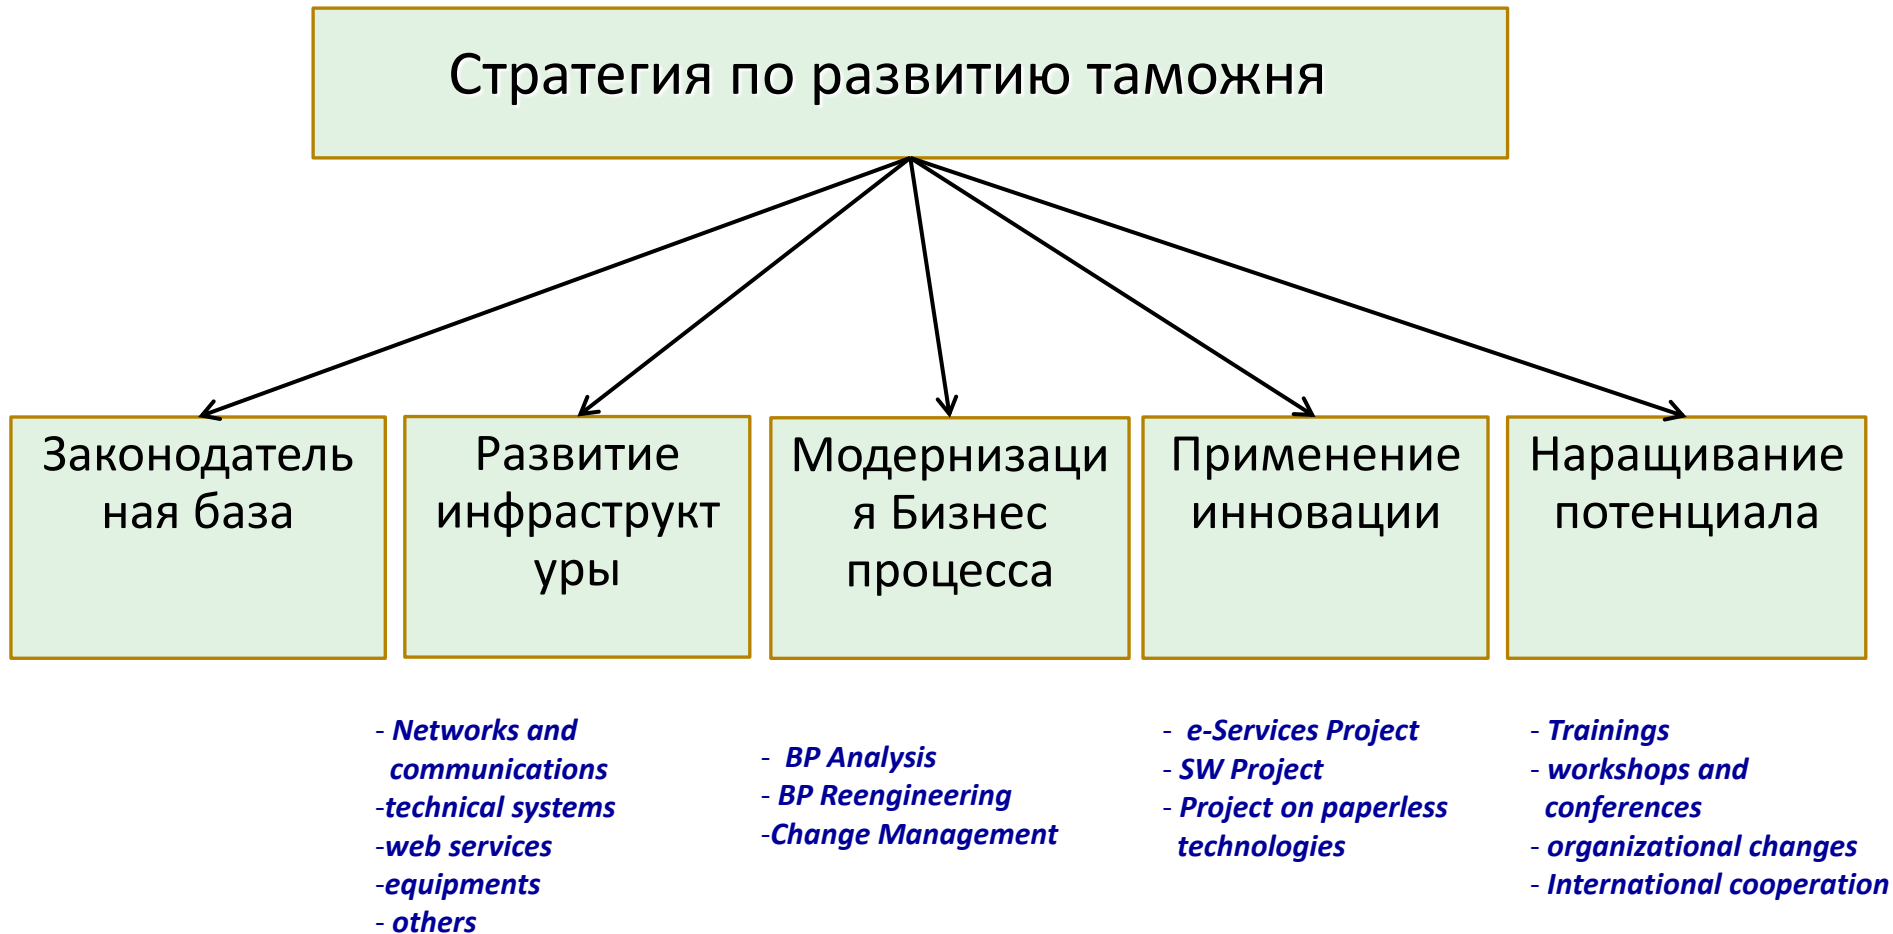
Стратегия по развитию таможня

Законодательная база

Развитие инфраструктуры

Модернизация Бизнес процесса

Применение инновации

Наращивание потенциала

- Networks and communications
-technical systems
-web services
-equipments
- others

- BP Analysis
- BP Reengineering
-Change Management

- e-Services Project
- SW Project
- Project on paperless technologies

- Trainings
- workshops and conferences
- organizational changes
- International cooperation